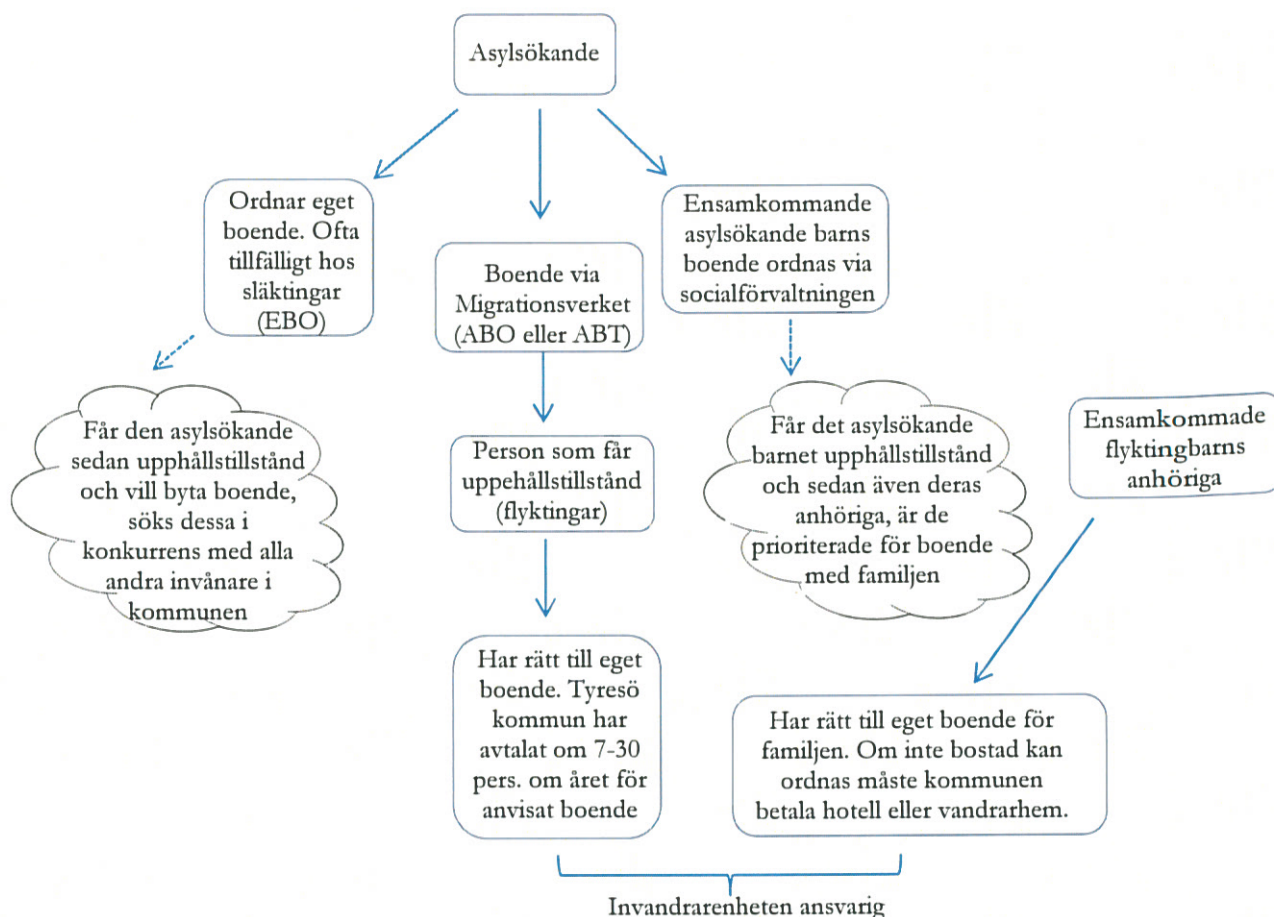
Asylsökande

Ordnar eget boende. Ofta tillfälligt hos släktingar (EBO)

Boende via Migrationsverket (ABO eller ABT)

Ensamkommande asylsökande barns boende ordnas via socialförvaltningen

Får den asylsökande sedan upphållstillstånd och vill byta boende, söks dessa i konkurrens med alla andra invånare i kommunen

Person som får uppehållstillstånd (flyktingar)

Får det asylsökande barnet upphållstillstånd och sedan även deras anhöriga, är de prioriterade för boende med familjen

Ensamkommade flyktingbarns anhöriga

Har rätt till eget boende. Tyresö kommun har avtalat om 7-30 pers. om året för anvisat boende

Har rätt till eget boende för familjen. Om inte bostad kan ordnas måste kommunen betala hotell eller vandrarhem.

Invandrarenheten ansvarig